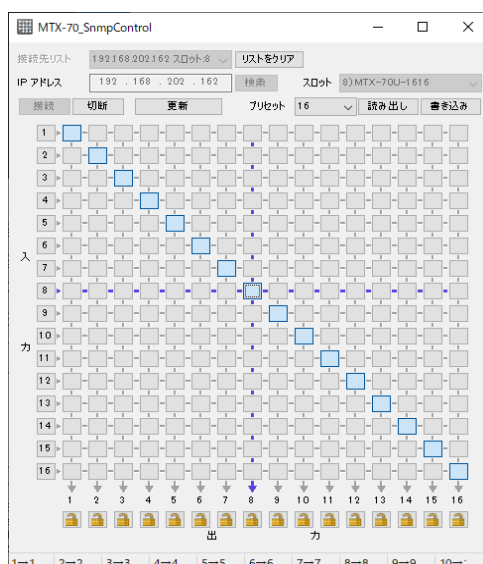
MTX-70_SnmpControl

接続先リスト 192.168.202.162 スロット:8 リストをクリア

IP アドレス 192 . 168 . 202 . 162 検索 スロット 8) MTX-70U-1616

接続 切断 更新 プリセット 16 読み出し 書き込み

1
2
3
4
5
6
7
8
9
10
11
12
13
14
15
16

入

力

1 2 3 4 5 6 7 8 9 10 11 12 13 14 15 16

出 力

1→1 2→2 3→3 4→4 5→5 6→6 7→7 8→8 9→9 10→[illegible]